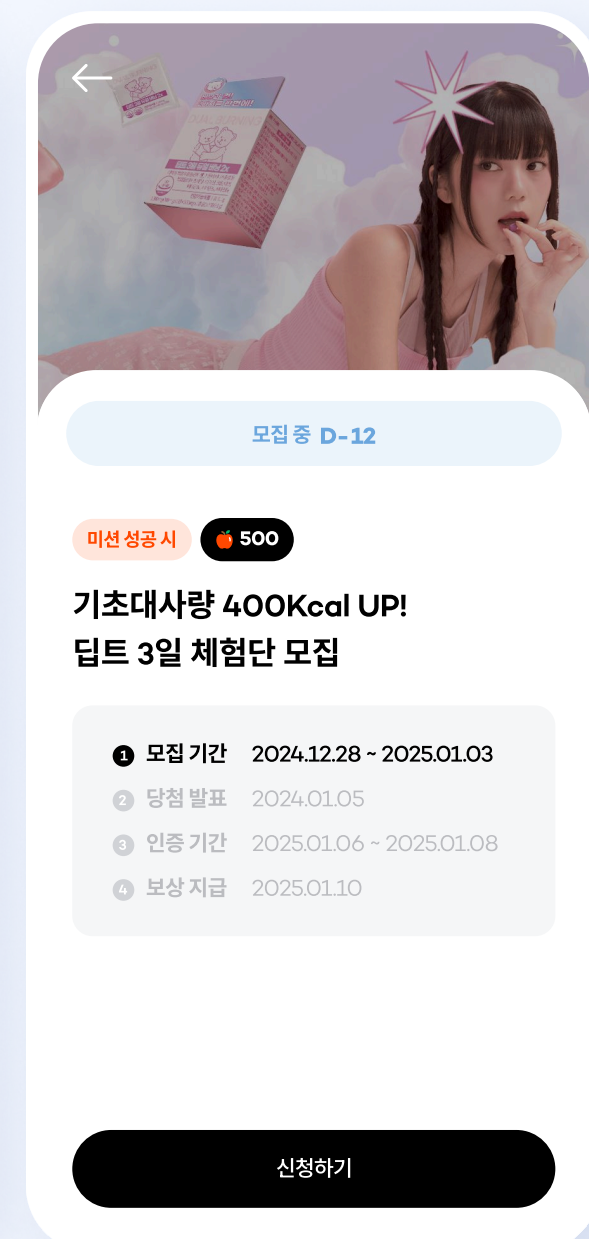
모집 중 D-12

미션 성공 시 500

기초대사량 400Kcal UP!
딥트 3일 체험단 모집

1 모집 기간 2024.12.28 ~ 2025.01.03
2 당첨 발표 2024.01.05
3 인증 기간 2025.01.06 ~ 2025.01.08
4 보상 지급 2025.01.10

신청하기